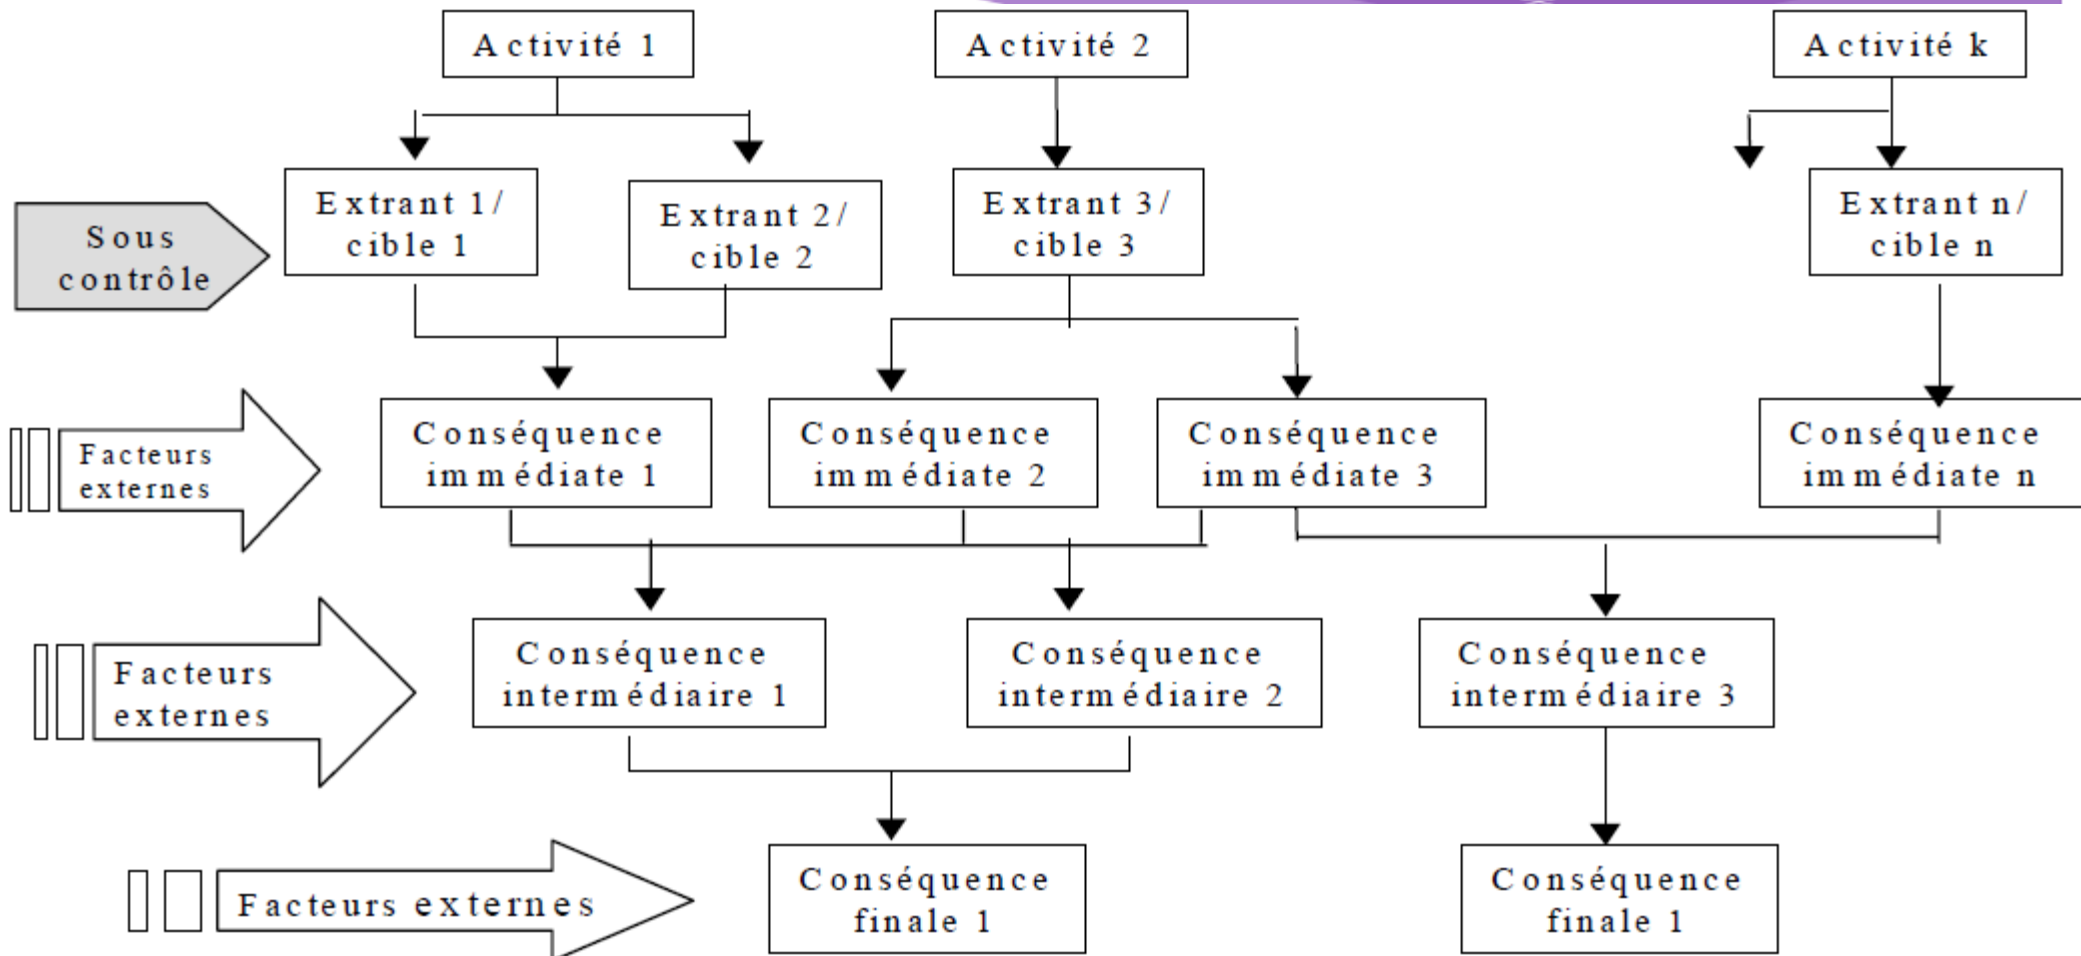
Activité 1

Activité 2

Activité k

Sous contrôle

Extrant 1/ cible 1

Extrant 2/ cible 2

Extrant 3/ cible 3

Extrant n/ cible n

Facteurs externes

Conséquence immédiate 1

Conséquence immédiate 2

Conséquence immédiate 3

Conséquence immédiate n

Facteurs externes

Conséquence intermédiaire 1

Conséquence intermédiaire 2

Conséquence intermédiaire 3

Facteurs externes

Conséquence finale 1

Conséquence finale 1